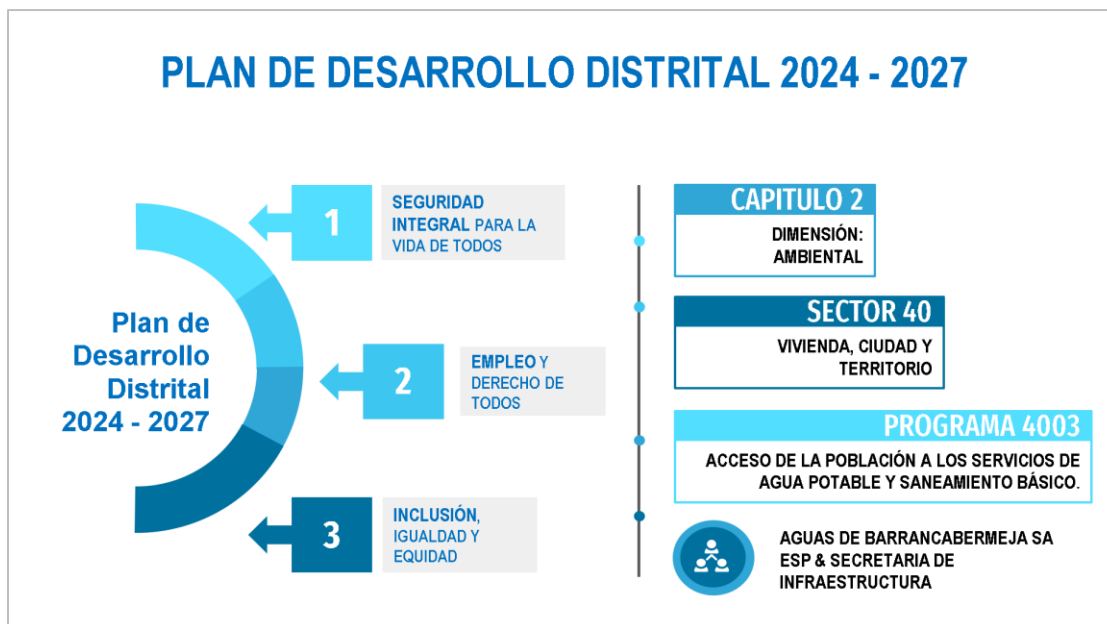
PLAN DE DESARROLLO DISTRITAL 2024 - 2027

Plan de Desarrollo Distrital 2024 - 2027

1

SEGURIDAD INTEGRAL PARA LA VIDA DE TODOS

2

EMPLEO Y DERECHO DE TODOS

3

INCLUSIÓN, IGUALDAD Y EQUIDAD

CAPITULO 2

DIMENSIÓN: AMBIENTAL

SECTOR 40

VIVIENDA, CIUDAD Y TERRITORIO

PROGRAMA 4003

ACCESO DE LA POBLACIÓN A LOS SERVICIOS DE AGUA POTABLE Y SANEAMIENTO BÁSICO.

AGUAS DE BARRANCABERMEJA SA ESP & SECRETARIA DE INFRAESTRUCTURA